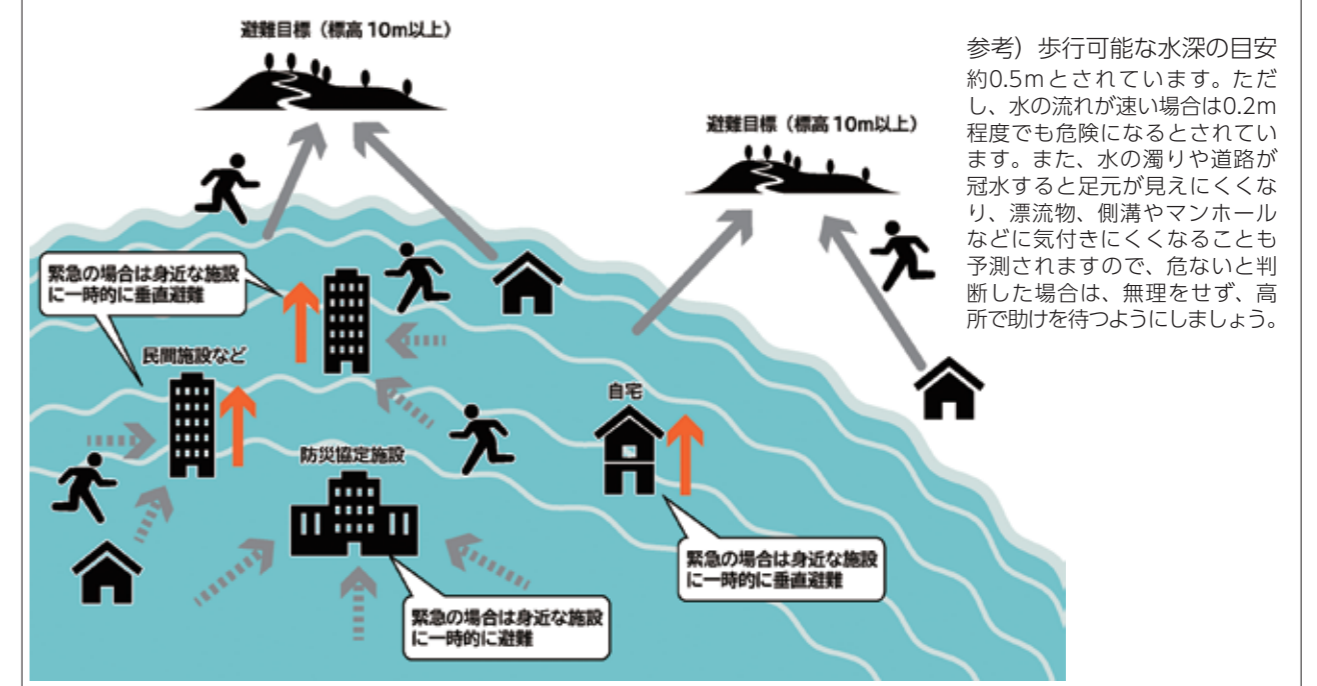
避難目標（標高 10m以上）

避難目標（標高 10m以上）

緊急の場合は身近な施設に一時的に垂直避難

民間施設など

防災協定施設

自宅

緊急の場合は身近な施設に一時的に垂直避難

緊急の場合は身近な施設に一時的に避難

参考）歩行可能な水深の目安
約0.5mとされています。ただし、水の流れが速い場合は0.2m程度でも危険になるとされています。また、水の濁りや道路が冠水すると足元が見えにくくなり、漂流物、側溝やマンホールなどに気付きにくくなることも予測されますので、危ないと判断した場合は、無理をせず、高所で助けを待つようにしましょう。